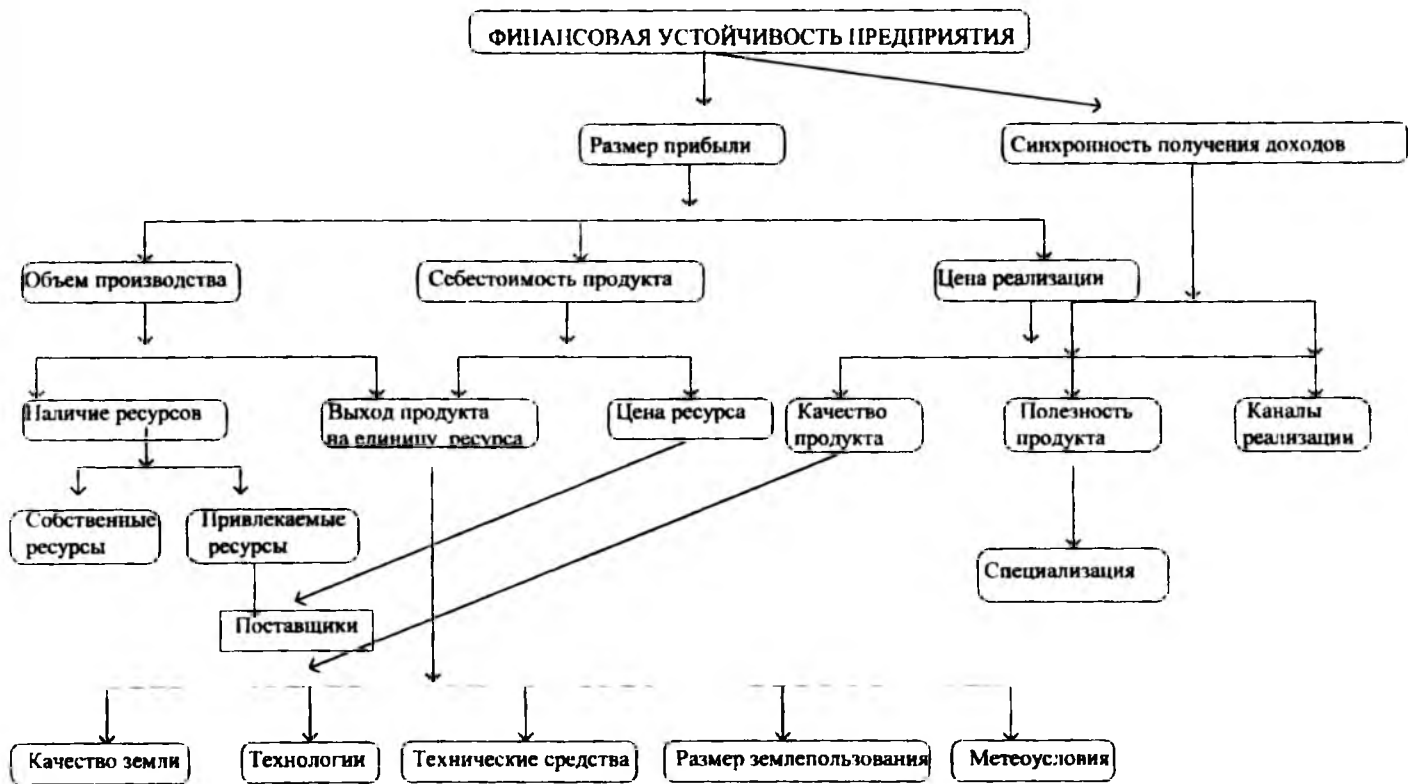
ФИНАНСОВАЯ УСТОЙЧИВОСТЬ ПРЕДПРИЯТИЯ

Размер прибыли

Синхронность получения доходов

Объем производства

Себестоимость продукта

Цена реализации

Наличие ресурсов

Выход продукта на единицу ресурса

Цена ресурса

Качество продукта

Полезность продукта

Каналы реализации

Собственные ресурсы

Привлекаемые ресурсы

Специализация

Поставщики

Качество земли

Технологии

Технические средства

Размер землепользования

Метеоусловия